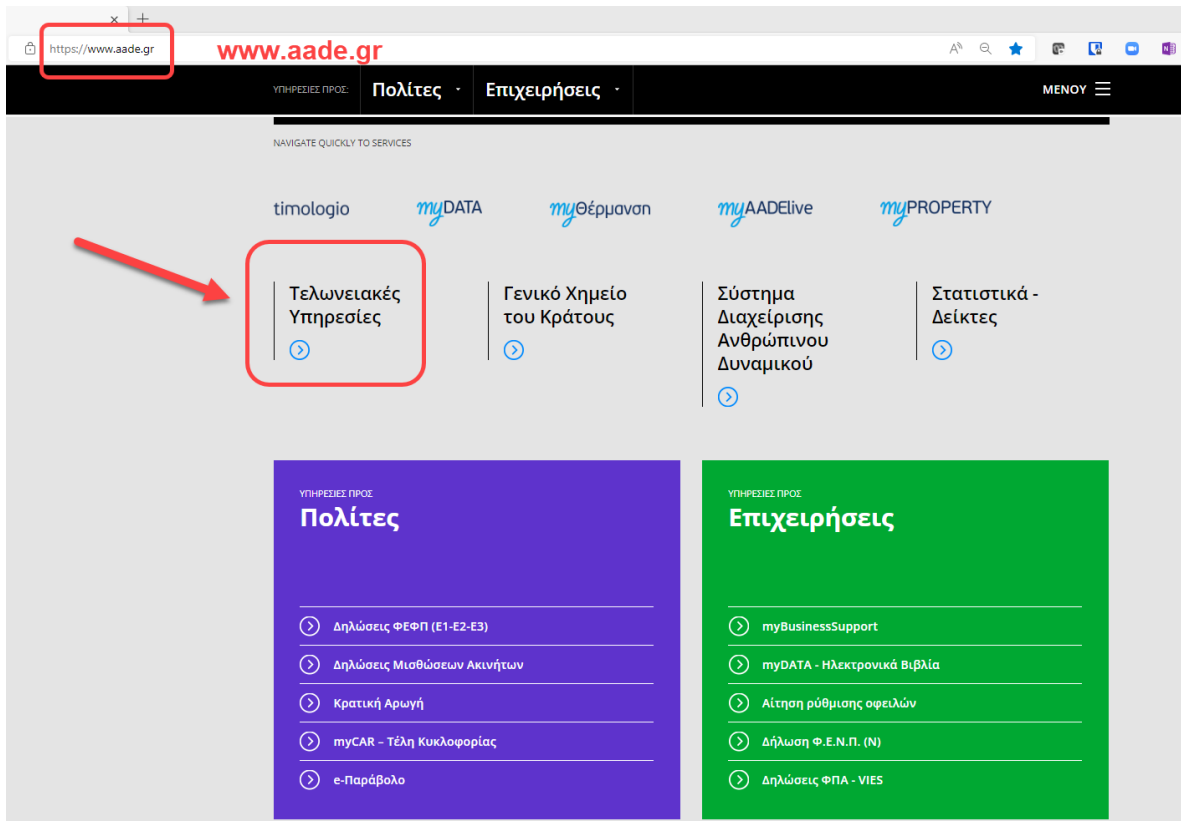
https://www.aade.gr

www.aade.gr

ΥΠΗΡΕΣΙΕΣ ΠΡΟΣ: Πολίτες Επιχειρήσεις

ΜΕΝΟΥ

NAVIGATE QUICKLY TO SERVICES

timologio myDATA myΘέρμανση myAADElive myPROPERTY

Τελωνειακές Υπηρεσίες

Γενικό Χημείο του Κράτους

Σύστημα Διαχείρισης Ανθρώπινου Δυναμικού

Στατιστικά - Δείκτες

ΥΠΗΡΕΣΙΕΣ ΠΡΟΣ
Πολίτες

Δηλώσεις ΦΕΦΠ (Ε1-Ε2-Ε3)
Δηλώσεις Μισθώσεων Ακινήτων
Κρατική Αρωγή
myCAR – Τέλη Κυκλοφορίας
e-Παράβολο

ΥΠΗΡΕΣΙΕΣ ΠΡΟΣ
Επιχειρήσεις

myBusinessSupport
myDATA - Ηλεκτρονικά Βιβλία
Αίτηση ρύθμισης οφειλών
Δήλωση Φ.Ε.Ν.Π. (Ν)
Δηλώσεις ΦΠΑ - VIES